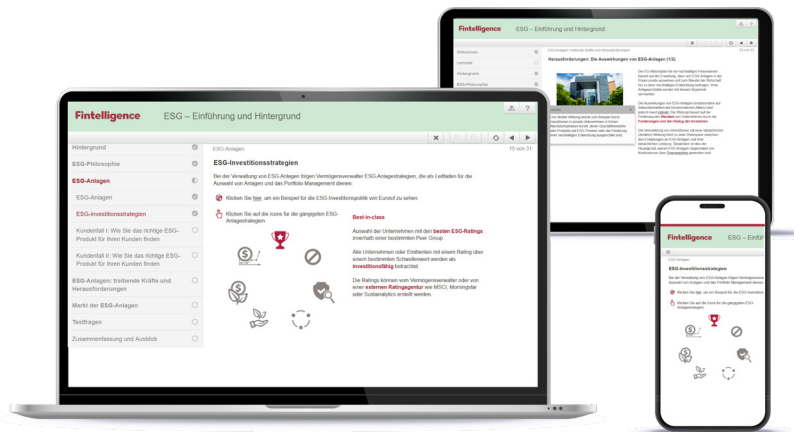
Fintelligence
ESG – Einführung und Hintergrund

Hintergrund
ESG-Philosophie
ESG-Anlagen
ESG-Anlagen
ESG-Investitionsstrategien
Kundenfall I: Wie Sie das richtige ESG-Produkt für Ihren Kunden finden
Kundenfall II: Wie Sie das richtige ESG-Produkt für Ihren Kunden finden
ESG-Anlagen: treibende Kräfte und Herausforderungen
Markt der ESG-Anlagen
Testfragen
Zusammenfassung und Ausblick

ESG-Anlagen
15 von 31

ESG-Investitionsstrategien

Bei der Verwaltung von ESG-Anlagen folgen Vermögensverwalter ESG-Anlagestrategien, die als Leitfaden für die Auswahl von Anlagen und das Portfolio Management dienen.

Klicken Sie hier, um ein Beispiel für die ESG-Investitionspolitik von Eurosif zu sehen.

Klicken Sie auf die Icons für die gängigsten ESG-Anlagestrategien.

Best-in-class

Auswahl der Unternehmen mit den besten ESG-Ratings innerhalb einer bestimmten Peer Group.

Alle Unternehmen oder Emittenten mit einem Rating über einem bestimmten Schwellenwert werden als investitionsfähig betrachtet.

Die Ratings können vom Vermögensverwalter oder von einer externen Ratingagentur wie MSCI, Morningstar oder Sustainalytics erstellt werden.

Fintelligence
ESG – Einführung und Hintergrund
Herausforderungen: Die Auswirkungen von ESG-Anlagen (1/2)
Aktivismus
Leitfäden
Hintergrund
ESG-Philosophie

Fintelligence
ESG – Einfüh
ESG-Investitionsstrategien